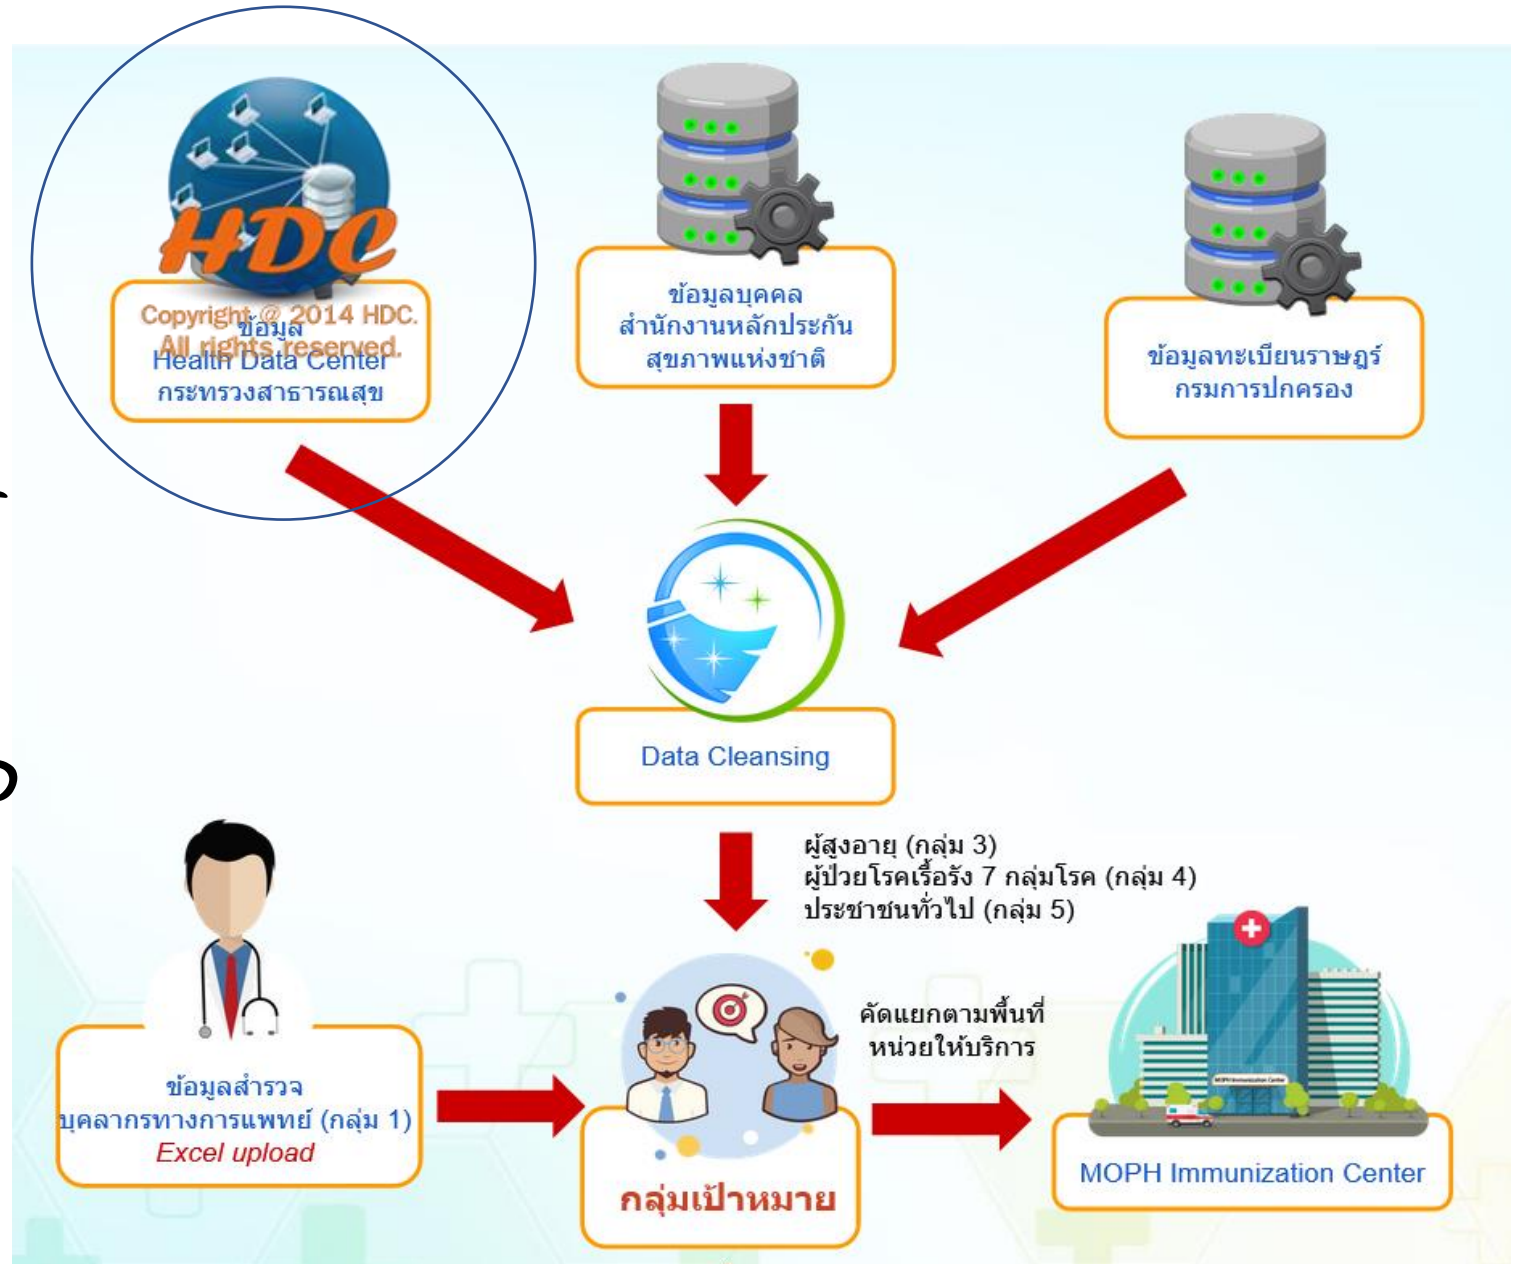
HDC
Copyright @ 2014 HDC.
All rights reserved.

ข้อมูล
Health Data Center
กระทรวงสาธารณสุข

ข้อมูลบุคคล
สำนักงานหลักประกัน
สุขภาพแห่งชาติ

ข้อมูลทะเบียนราษฎร์
กรมการปกครอง

Data Cleansing

ผู้สูงอายุ (กลุ่ม 3)
ผู้ป่วยโรคเรื้อรัง 7 กลุ่มโรค (กลุ่ม 4)
ประชาชนทั่วไป (กลุ่ม 5)

ข้อมูลสำรวจ
บุคลากรทางการแพทย์ (กลุ่ม 1)
Excel upload

คัดแยกตามพื้นที่
หน่วยให้บริการ

กลุ่มเป้าหมาย

MOPH Immunization Center